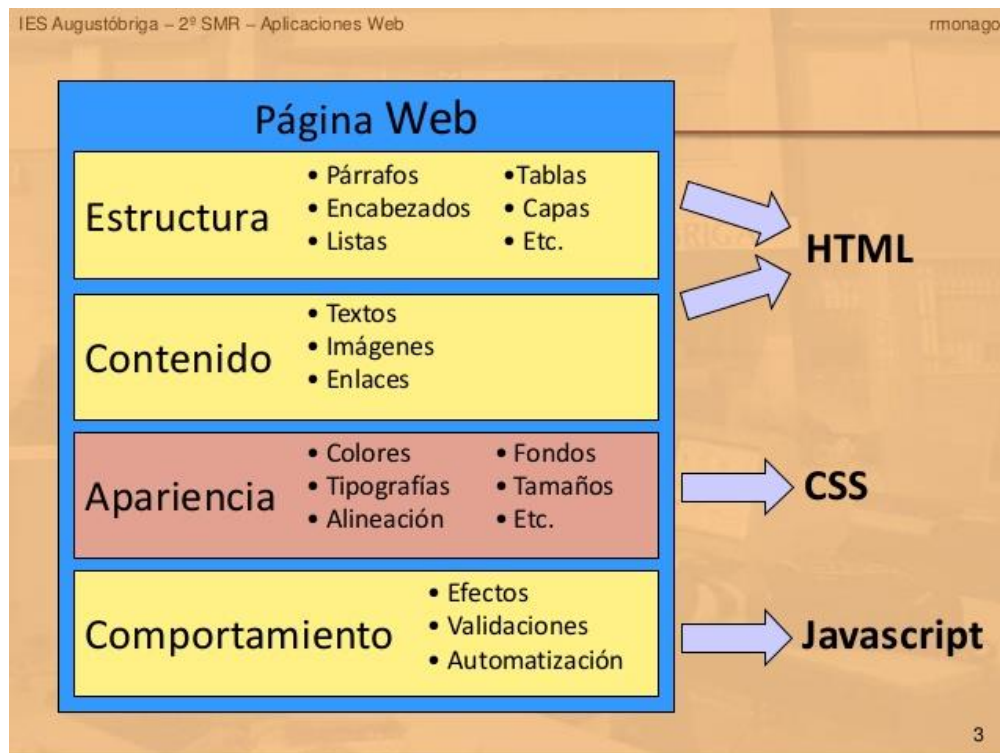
IES Augustóbriga – 2º SMR – Aplicaciones Web

rmonago

Página Web

Estructura
• Párrafos
• Encabezados
• Listas
•Tablas
• Capas
• Etc.

Contenido
• Textos
• Imágenes
• Enlaces

HTML

Apariencia
• Colores
• Tipografías
• Alineación
• Fondos
• Tamaños
• Etc.

CSS

Comportamiento
• Efectos
• Validaciones
• Automatización

Javascript

3